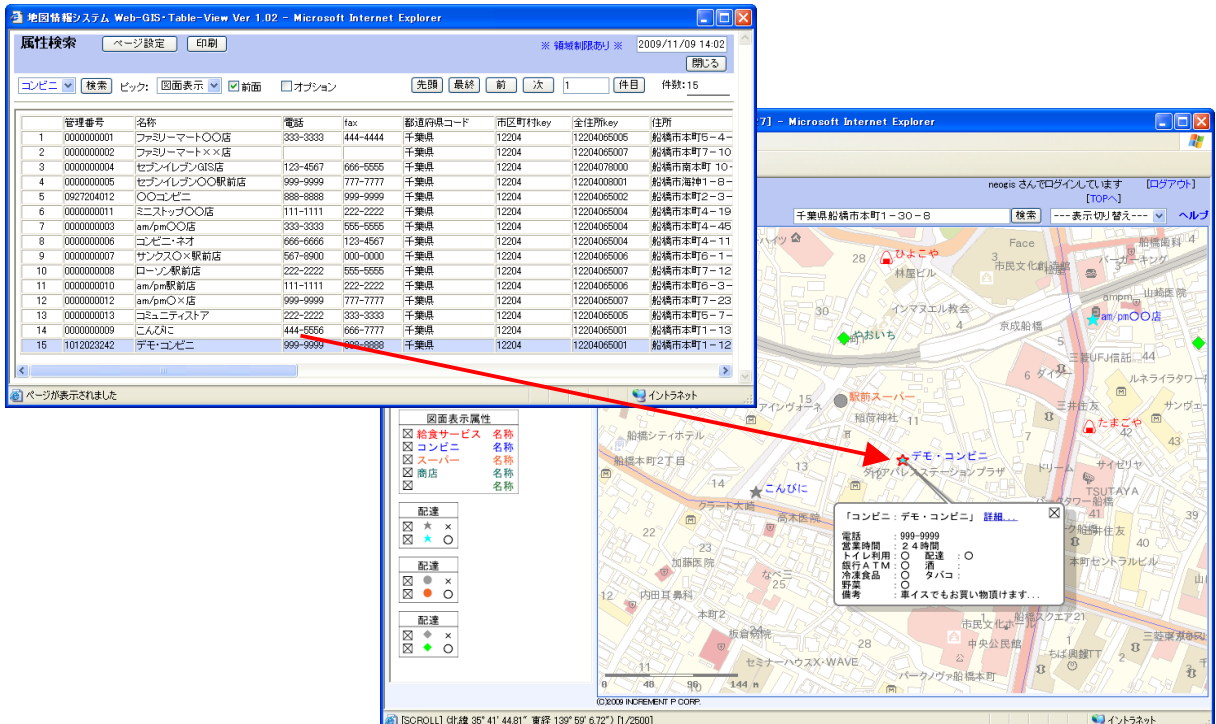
地図情報システム Web-GIS・Table-View Ver 1.02 - Microsoft Internet Explorer

属性検索 ページ設定 印刷 ※ 領域制限あり ※ 2009/11/09 14:02 閉じる

コンビニ 検索 ピック: 図面表示 前面 オプション 先頭 最終 前 次 1 件目 件数:15

| | 管理番号 | 名称 | 電話 | fax | 都道府県コード | 市区町村key | 全住所key | 住所 |
|---|---|---|---|---|---|---|---|---|
| 1 | 0000000001 | ファミリーマート〇〇店 | 333-3333 | 444-4444 | 千葉県 | 12204 | 12204065005 | 船橋市本町5－4－ |
| 2 | 0000000002 | ファミリーマート××店 | | | 千葉県 | 12204 | 12204065007 | 船橋市本町7－10 |
| 3 | 0000000004 | セブンイレブンGIS店 | 123-4567 | 666-5555 | 千葉県 | 12204 | 12204078000 | 船橋市南本町 10- |
| 4 | 0000000005 | セブンイレブン〇〇駅前店 | 999-9999 | 777-7777 | 千葉県 | 12204 | 12204008001 | 船橋市海神1－8－ |
| 5 | 0927204012 | 〇〇コンビニ | 888-8888 | 999-9999 | 千葉県 | 12204 | 12204065002 | 船橋市本町2－3－ |
| 6 | 0000000011 | ミニストップ〇〇店 | 111-1111 | 222-2222 | 千葉県 | 12204 | 12204065004 | 船橋市本町4－19 |
| 7 | 0000000003 | am/pm〇〇店 | 333-3333 | 555-5555 | 千葉県 | 12204 | 12204065004 | 船橋市本町4－45 |
| 8 | 0000000006 | コンビニ・ネオ | 666-6666 | 123-4567 | 千葉県 | 12204 | 12204065004 | 船橋市本町4－11 |
| 9 | 0000000007 | サンクス〇×駅前店 | 567-8900 | 000-0000 | 千葉県 | 12204 | 12204065006 | 船橋市本町6－1－ |
| 10 | 0000000008 | ローソン駅前店 | 222-2222 | 555-5555 | 千葉県 | 12204 | 12204065007 | 船橋市本町7－12 |
| 11 | 0000000010 | am/pm駅前店 | 111-1111 | 222-2222 | 千葉県 | 12204 | 12204065006 | 船橋市本町6－3－ |
| 12 | 0000000012 | am/pm〇×店 | 999-9999 | 777-7777 | 千葉県 | 12204 | 12204065007 | 船橋市本町7－23 |
| 13 | 0000000013 | コミュニティストア | 222-2222 | 333-3333 | 千葉県 | 12204 | 12204065005 | 船橋市本町5－7－ |
| 14 | 0000000009 | こんびに | 444-5556 | 666-7777 | 千葉県 | 12204 | 12204065001 | 船橋市本町1－13 |
| 15 | 1012023242 | デモ・コンビニ | 999-9999 | 888-8888 | 千葉県 | 12204 | 12204065001 | 船橋市本町1－12 |

ページが表示されました インターネット

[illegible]7] - Microsoft Internet Explorer

neogis さんでログインしています [ログアウト] [TOPへ]
千葉県船橋市本町1－30－8 検索 ---表示切り替え--- ヘルプ

図面表示属性
給食サービス 名称
コンビニ 名称
スーパー 名称
商店 名称
名称

配達 ★ × ★ 〇
配達 ● × ● 〇
配達 ◆ × ◆ 〇

ひよこや 林屋ビル 市民文化会館 Face バーガーキング 船橋ビル インマヌエル教会 京成船橋 am/pm〇〇店 やおいち 三菱UFJ信託 ルネライラタワー船 ダイワ アインヴォーネ 駅前スーパー 船橋荘 三井住友 たまごや サンヴェー 船橋シティホテル 船橋本町2丁目 デモ・コンビニ ダイアパレスステーションプラザ ドリーム サイゼリヤ TSUTAYA こんびに クラート大崎 高木医院 加藤医院 内田耳鼻科 本町2 坂倉歯科 セミナーハウスX・WAVE 市民文化ホール 中央公民館 パークノヴァ船橋本町 本町セントラルビル スクエア21 ちば興銀TT 三菱東京UFJ 28 3 5 4 2 11 8 45 25 23 30 8

「コンビニ：デモ・コンビニ」 詳細...
電話 ：999-9999
営業時間 ：２４時間
トイレ利用：〇 配達 ：〇
銀行ＡＴＭ：〇 酒 ：
冷凍食品 ：〇 タバコ：
野菜 ：〇
備考 ：車イスでもお買い物頂けます...

0 48 96 144 m
(C)2009 INCREMENT P CORP.

[SCROLL] (北緯 35° 41' 44.81" 東経 139° 59' 6.72") [1/2500] インターネット